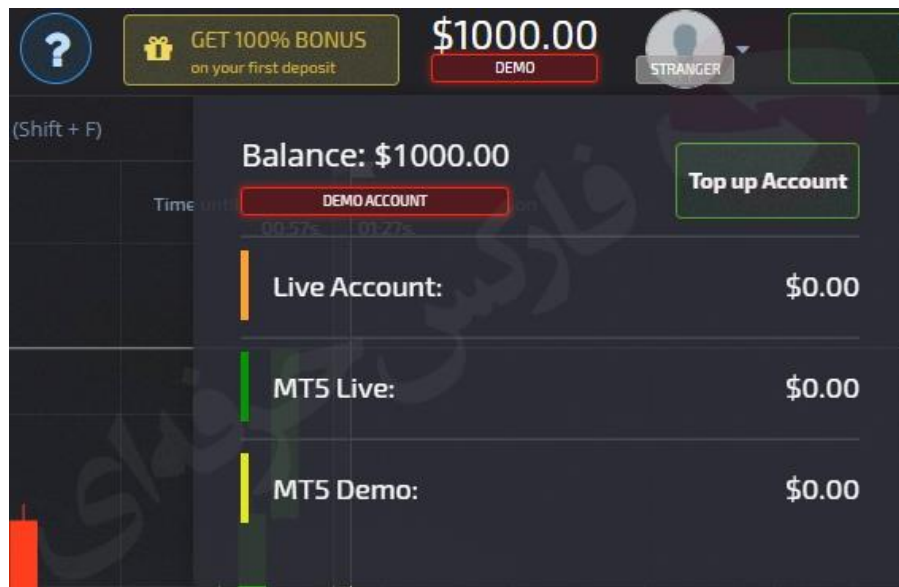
?

GET 100% BONUS
on your first deposit

$1000.00
DEMO

STRANGER

(Shift + F)

Time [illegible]

00:57s 01:27s

Balance: $1000.00
DEMO ACCOUNT

Top up Account

Live Account: $0.00

MT5 Live: $0.00

MT5 Demo: $0.00

فارکس حرفه‌ای